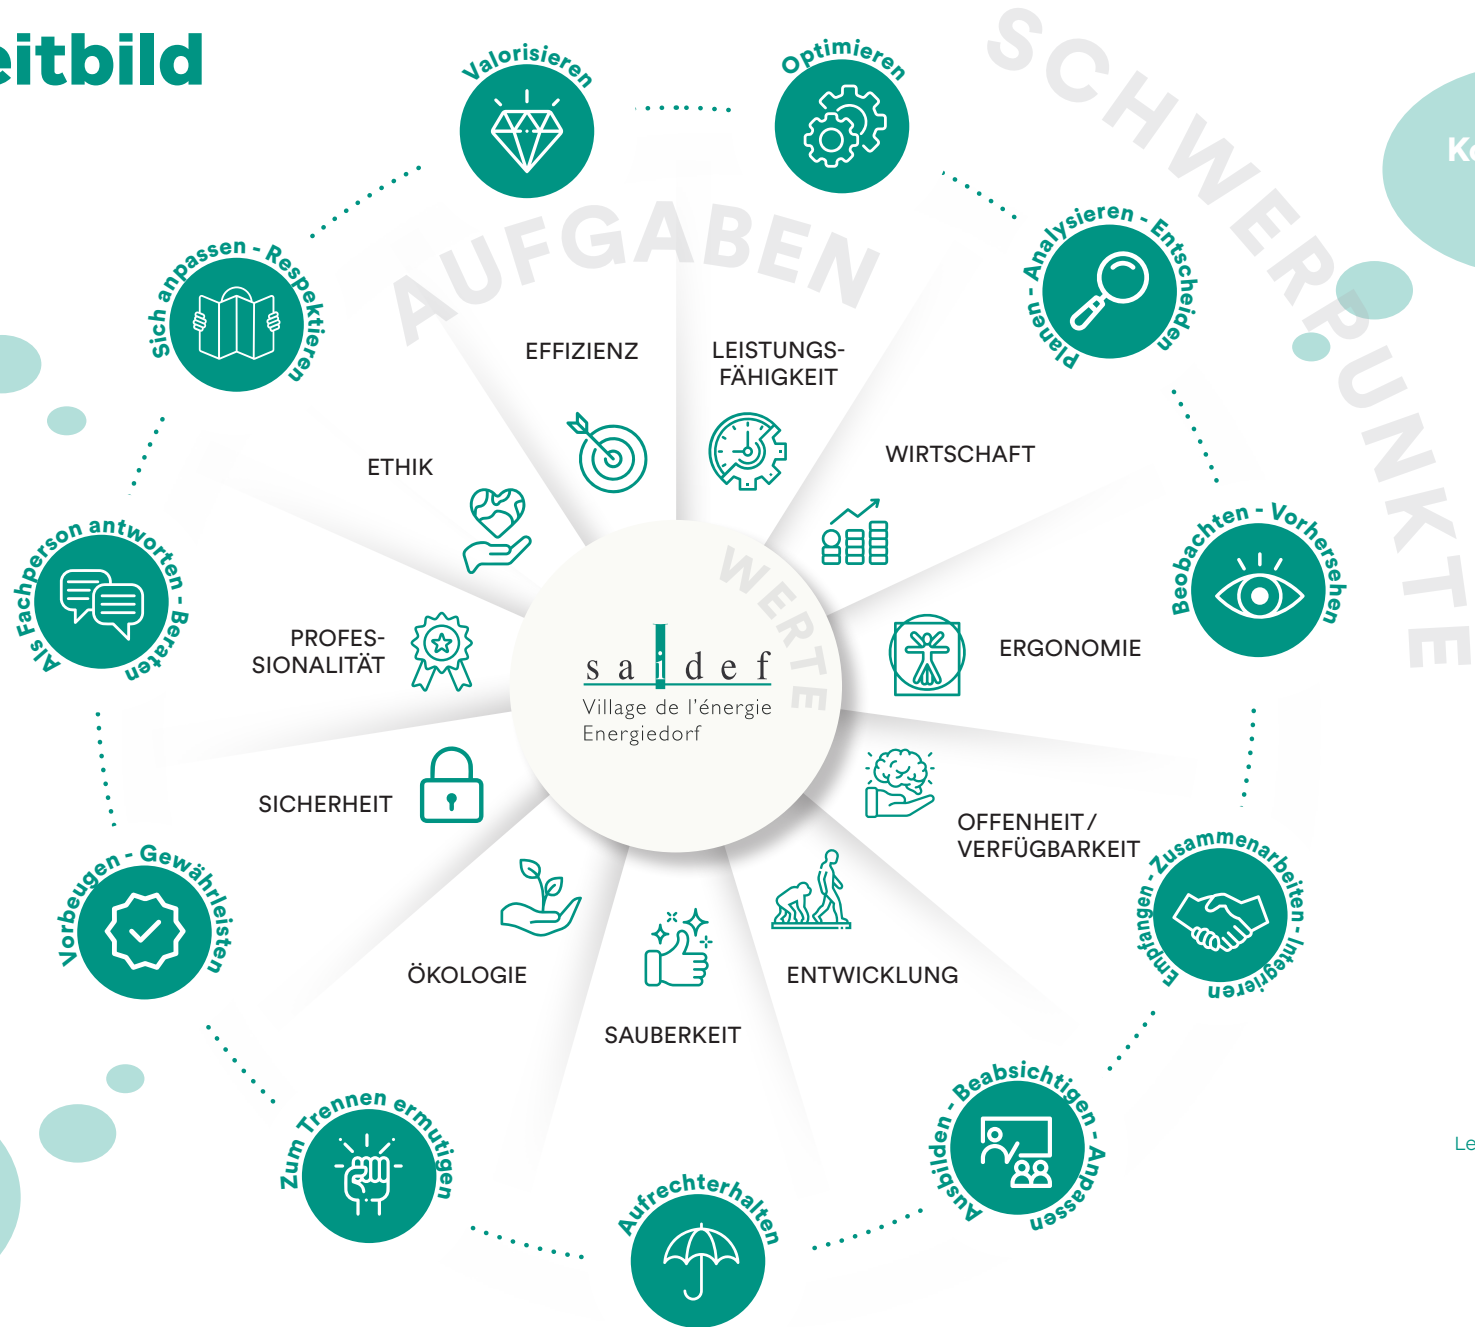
eitbild

Valorisieren

Optimieren

SCHWERPUNKTE

Ko

AUFGABEN

Sich anpassen - Respektieren

Planen - Analysieren - Entscheiden

EFFIZIENZ

LEISTUNGS-FÄHIGKEIT

ETHIK

WIRTSCHAFT

WERTE

Als Fachperson antworten - Beraten

Beobachten - Vorhersehen

PROFES-SIONALITÄT

s a i d e f
Village de l'énergie
Energiedorf

ERGONOMIE

SICHERHEIT

OFFENHEIT / VERFÜGBARKEIT

Vorbeugen - Gewährleisten

Empfangen - Zusammenarbeiten - Integrieren

ÖKOLOGIE

ENTWICKLUNG

SAUBERKEIT

Zum Trennen ermutigen

Ausbilden - Beabsichtigen - Anpassen

Aufrechterhalten

Le